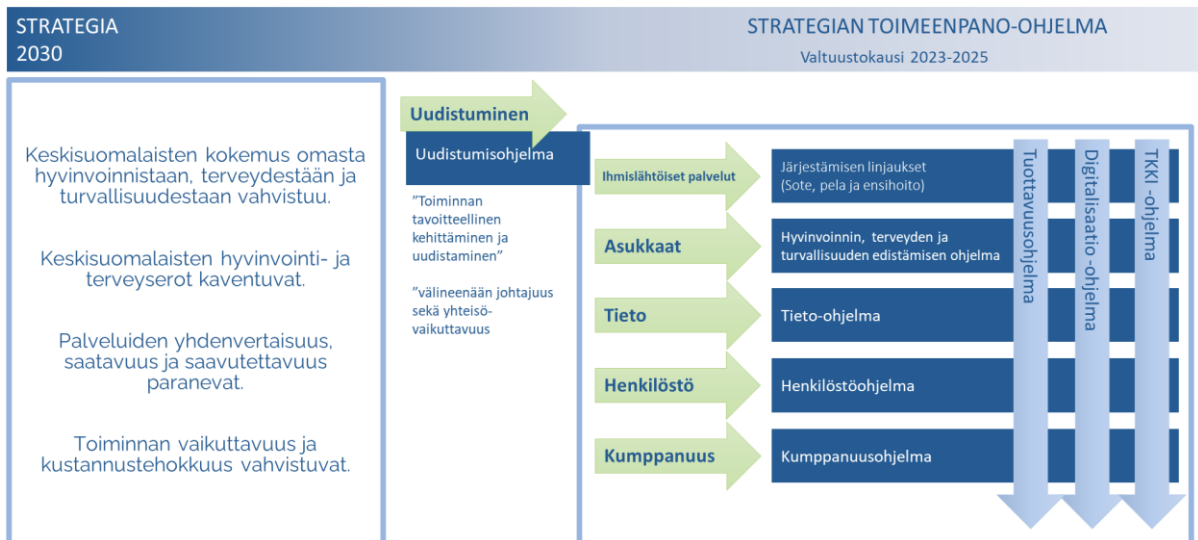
STRATEGIA
2030

STRATEGIAN TOIMEENPANO-OHJELMA
Valtuustokausi 2023-2025

Keskisuomalaisten kokemus omasta hyvinvoinnistaan, terveydestään ja turvallisuudestaan vahvistuu.

Keskisuomalaisten hyvinvointi- ja terveyserot kaventuvat.

Palveluiden yhdenvertaisuus, saatavuus ja saavutettavuus paranevat.

Toiminnan vaikuttavuus ja kustannustehokkuus vahvistuvat.

Uudistuminen

Uudistumisohjelma

"Toiminnan tavoitteellinen kehittäminen ja uudistaminen"

"välineenään johtajuus sekä yhteisövaikuttavuus

Ihmislähtöiset palvelut

Järjestämisen linjaukset (Sote, pela ja ensihoito)

Asukkaat

Hyvinvoinnin, terveyden ja turvallisuuden edistämisen ohjelma

Tieto

Tieto-ohjelma

Henkilöstö

Henkilöstöohjelma

Kumppanuus

Kumppanuusohjelma

Tuottavuusohjelma

Digitalisaatio -ohjelma

TKKI -ohjelma